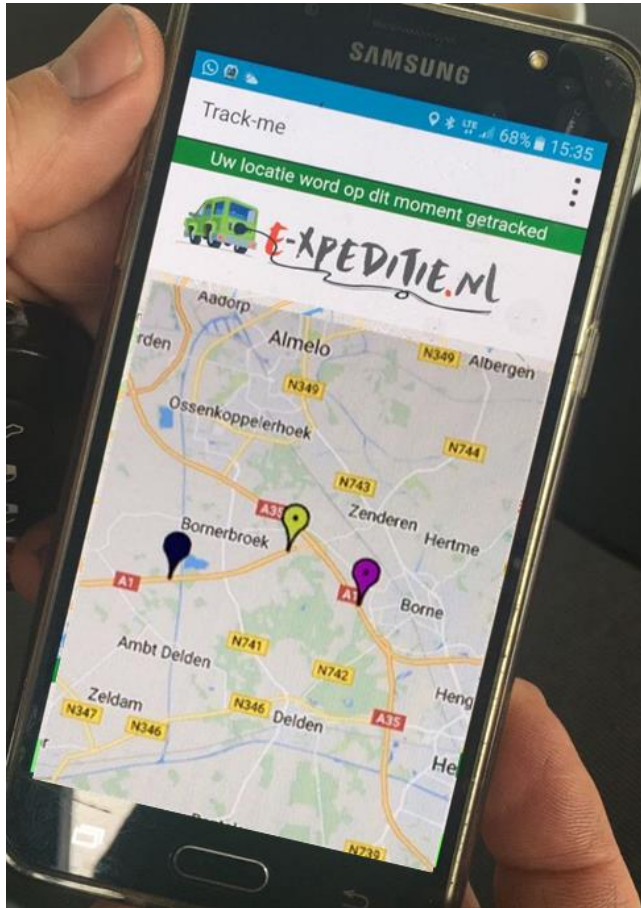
SAMSUNG

LTE 68% 15:35

Track-me

Uw locatie word op dit moment getracked

E-XPEDITIE.NL

Aadorp
rden
Almelo
N349 Albergen
N349
Ossenkoppelerhoek
N744
N743
A35
Zenderen
Bornerbroek
Hertme
A1
A1
Borne
Ambt Delden
N741
N742
Zeldam
N347
N346
N346 Delden
A35
Heng
He
N739